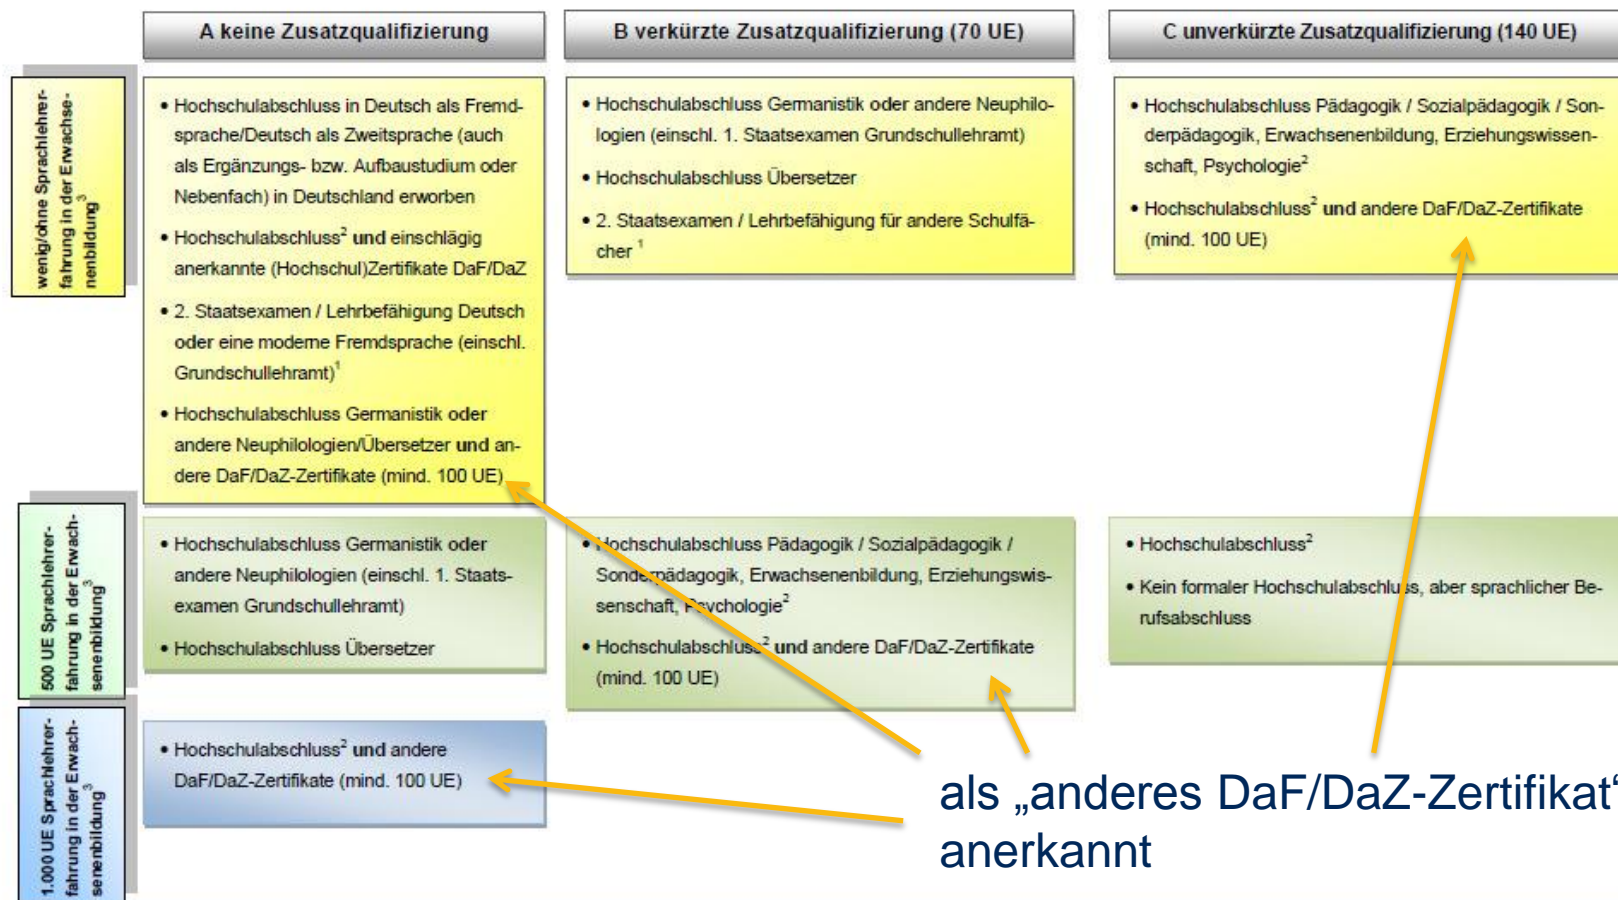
A keine Zusatzqualifizierung

B verkürzte Zusatzqualifizierung (70 UE)

C unverkürzte Zusatzqualifizierung (140 UE)

wenig/ohne Sprachlehrerfahrung in der Erwachsenenbildung$^3$

• Hochschulabschluss in Deutsch als Fremdsprache/Deutsch als Zweitsprache (auch als Ergänzungs- bzw. Aufbaustudium oder Nebenfach) in Deutschland erworben

• Hochschulabschluss$^2$ und einschlägig anerkannte (Hochschul)Zertifikate DaF/DaZ

• 2. Staatsexamen / Lehrbefähigung Deutsch oder eine moderne Fremdsprache (einschl. Grundschullehramt)$^1$

• Hochschulabschluss Germanistik oder andere Neuphilologien/Übersetzer und andere DaF/DaZ-Zertifikate (mind. 100 UE)

• Hochschulabschluss Germanistik oder andere Neuphilologien (einschl. 1. Staatsexamen Grundschullehramt)

• Hochschulabschluss Übersetzer

• 2. Staatsexamen / Lehrbefähigung für andere Schulfächer $^1$

• Hochschulabschluss Pädagogik / Sozialpädagogik / Sonderpädagogik, Erwachsenenbildung, Erziehungswissenschaft, Psychologie$^2$

• Hochschulabschluss$^2$ und andere DaF/DaZ-Zertifikate (mind. 100 UE)

500 UE Sprachlehrerfahrung in der Erwachsenenbildung$^3$

• Hochschulabschluss Germanistik oder andere Neuphilologien (einschl. 1. Staatsexamen Grundschullehramt)

• Hochschulabschluss Übersetzer

• Hochschulabschluss Pädagogik / Sozialpädagogik / Sonderpädagogik, Erwachsenenbildung, Erziehungswissenschaft, Psychologie$^2$

• Hochschulabschluss$^2$ und andere DaF/DaZ-Zertifikate (mind. 100 UE)

• Hochschulabschluss$^2$

• Kein formaler Hochschulabschluss, aber sprachlicher Berufsabschluss

1.000 UE Sprachlehrerfahrung in der Erwachsenenbildung$^3$

• Hochschulabschluss$^2$ und andere DaF/DaZ-Zertifikate (mind. 100 UE)

als „anderes DaF/DaZ-Zertifikat“ anerkannt